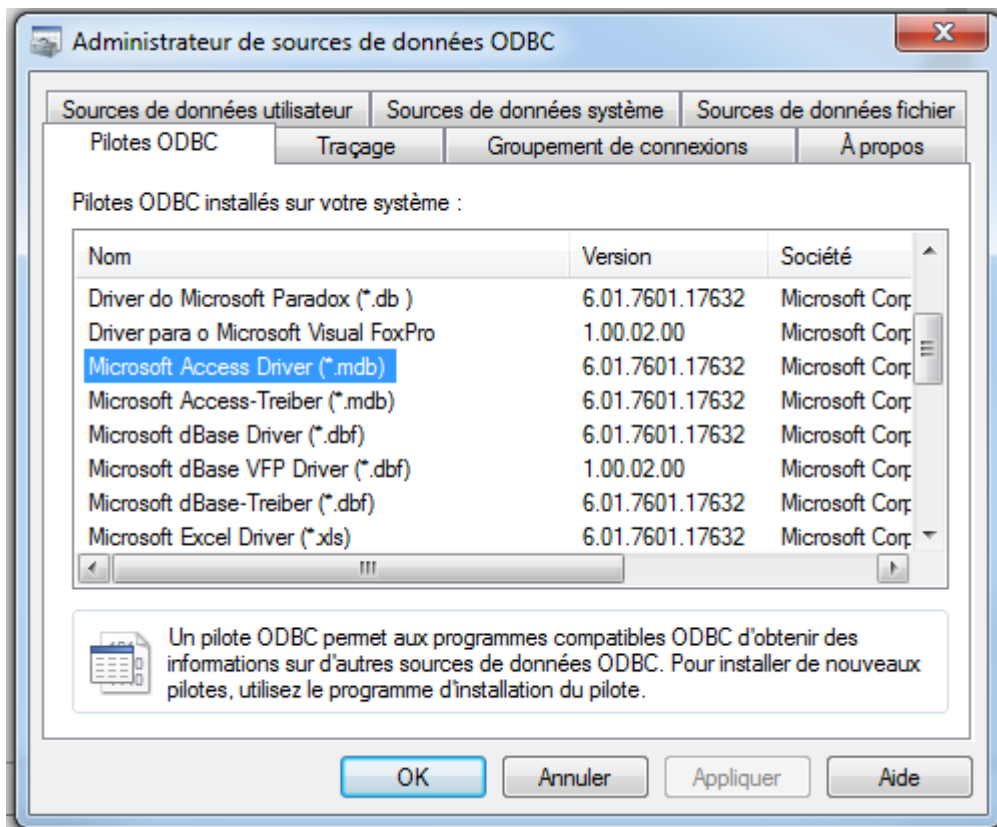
Administrateur de sources de données ODBC

Sources de données utilisateur | Sources de données système | Sources de données fichier
Pilotes ODBC | Traçage | Groupement de connexions | À propos

Pilotes ODBC installés sur votre système :

| Nom | Version | Société |
|---|---|---|
| Driver do Microsoft Paradox (*.db ) | 6.01.7601.17632 | Microsoft Corp |
| Driver para o Microsoft Visual FoxPro | 1.00.02.00 | Microsoft Corp |
| Microsoft Access Driver (*.mdb) | 6.01.7601.17632 | Microsoft Corp |
| Microsoft Access-Treiber (*.mdb) | 6.01.7601.17632 | Microsoft Corp |
| Microsoft dBase Driver (*.dbf) | 6.01.7601.17632 | Microsoft Corp |
| Microsoft dBase VFP Driver (*.dbf) | 1.00.02.00 | Microsoft Corp |
| Microsoft dBase-Treiber (*.dbf) | 6.01.7601.17632 | Microsoft Corp |
| Microsoft Excel Driver (*.xls) | 6.01.7601.17632 | Microsoft Corp |

Un pilote ODBC permet aux programmes compatibles ODBC d'obtenir des informations sur d'autres sources de données ODBC. Pour installer de nouveaux pilotes, utilisez le programme d'installation du pilote.

OK | Annuler | Appliquer | Aide